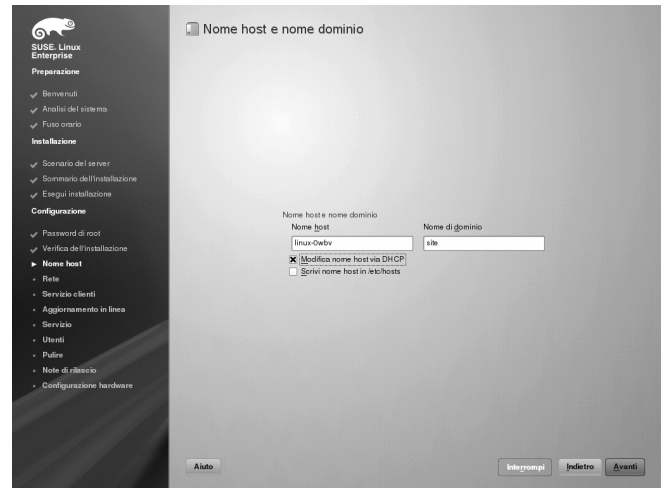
SUSE. Linux Enterprise

Preparazione

Benvenuti
Analisi del sistema
Fuso orario

Installazione

Scenario del server
Sommario dell'installazione
Esegui installazione

Configurazione

Password di root
Verifica dell'installazione
Nome host
Rete
Servizio clienti
Aggiornamento in linea
Servizio
Utenti
Pulire
Note di rilascio
Configurazione hardware

Nome host e nome dominio

Nome host e nome dominio
Nome host
linux-0wbv
Nome di dominio
site
☒ Modifica nome host via DHCP
☐ Scrivi nome host in /etc/hosts

Aiuto
Interrompi
Indietro
Avanti